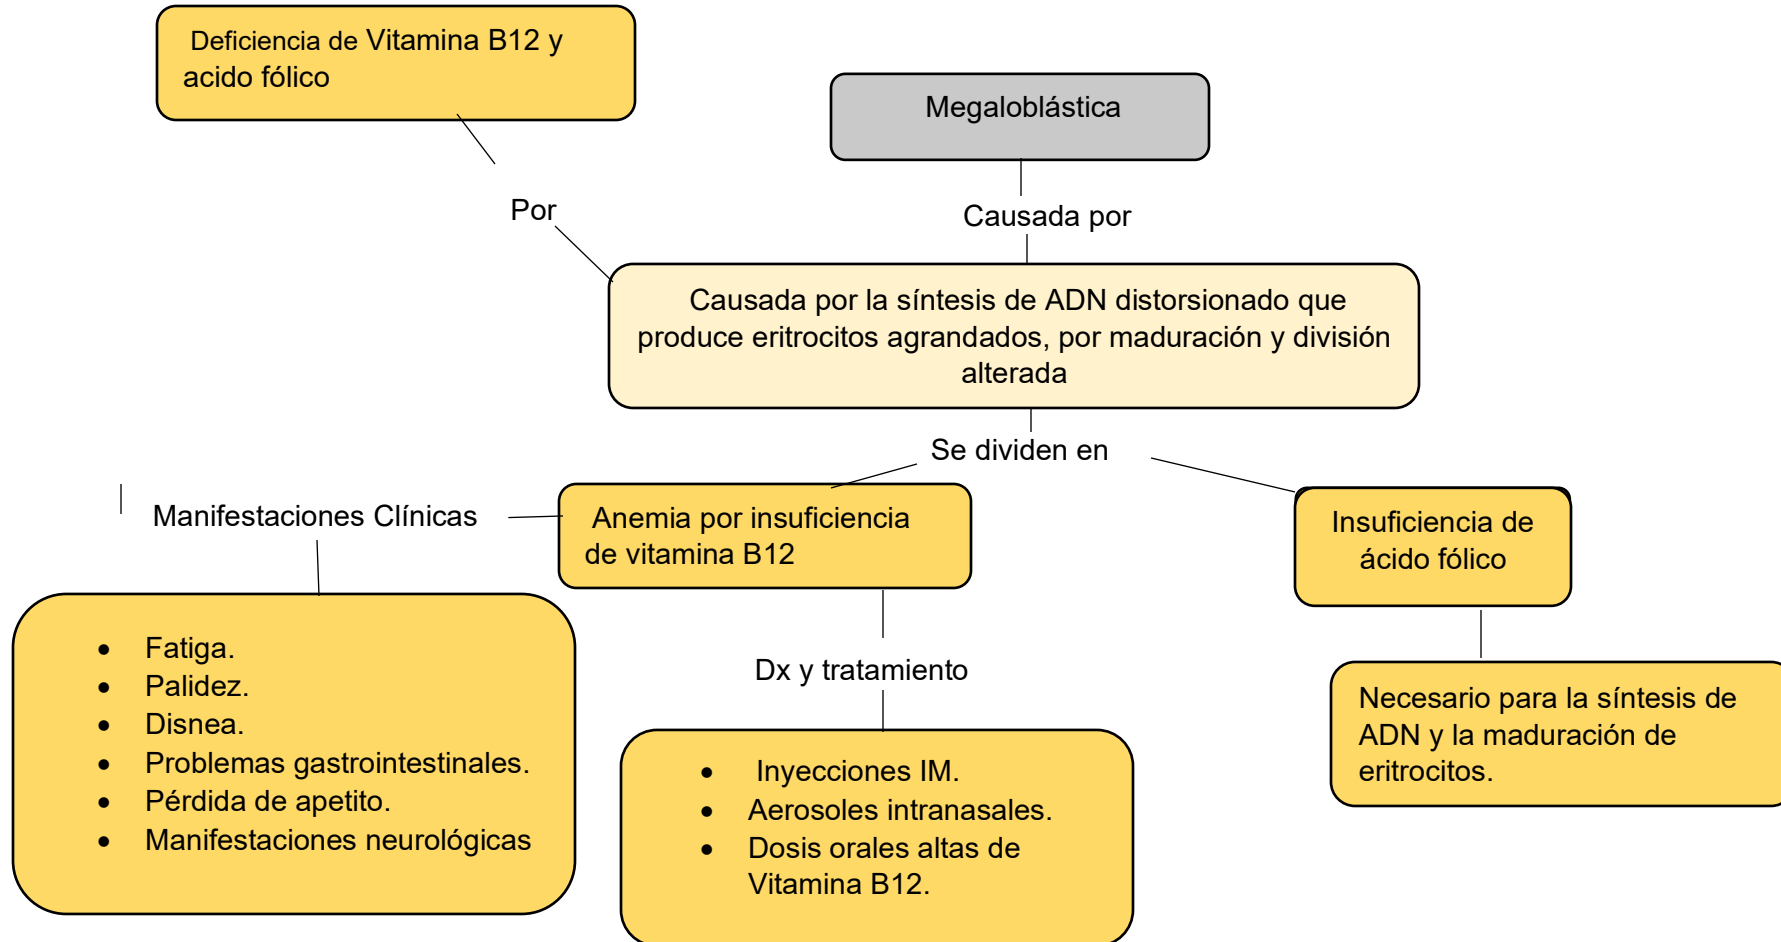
Deficiencia de Vitamina B12 y acido fólico

Megaloblástica

Por

Causada por

Causada por la síntesis de ADN distorsionado que produce eritrocitos agrandados, por maduración y división alterada

Se dividen en

Manifestaciones Clínicas

Anemia por insuficiencia de vitamina B12

Insuficiencia de ácido fólico

- Fatiga.
- Palidez.
- Disnea.
- Problemas gastrointestinales.
- Pérdida de apetito.
- Manifestaciones neurológicas

Dx y tratamiento

- Inyecciones IM.
- Aerosoles intranasales.
- Dosis orales altas de Vitamina B12.

Necesario para la síntesis de ADN y la maduración de eritrocitos.